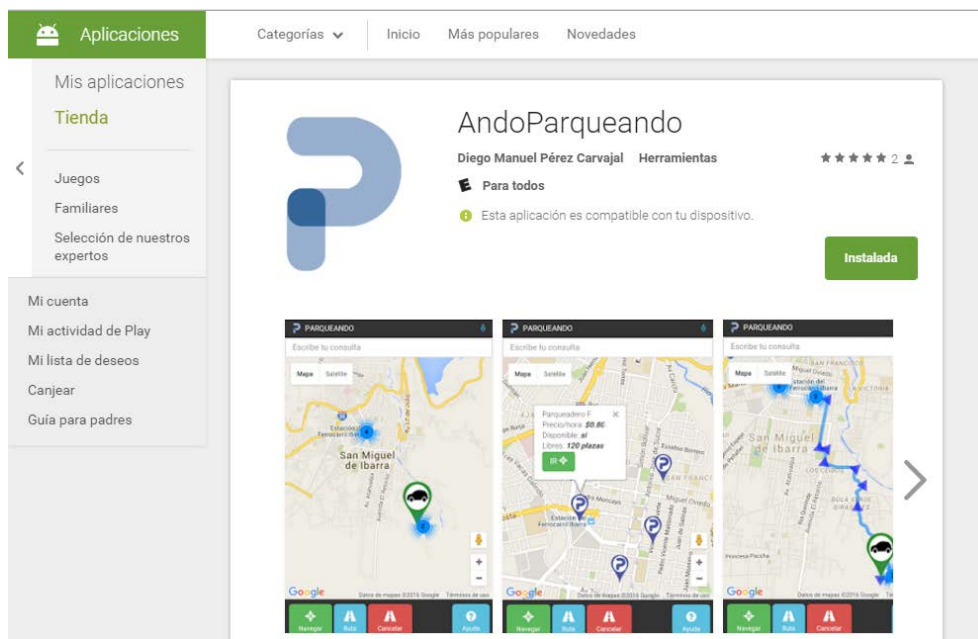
Aplicaciones

Categorías Inicio Más populares Novedades

Mis aplicaciones
Tienda

Juegos
Familiares
Selección de nuestros expertos

Mi cuenta
Mi actividad de Play
Mi lista de deseos
Canjear
Guía para padres

AndoParqueando
Diego Manuel Pérez Carvajal Herramientas
★★★★★ 2
Para todos
Esta aplicación es compatible con tu dispositivo.
Instalada

PARQUEANDO
Escribe tu consulta
Mapa Satélite
San Miguel de Ibarra
Google
Navegar Ruta Cancelar Ayuda

PARQUEANDO
Escribe tu consulta
Mapa Satélite
Parqueadero F
Precio/hora: $0.80
Disponible: si
Libres: 120 plazas
IR
Google
Navegar Ruta Cancelar Ayuda

PARQUEANDO
Escribe tu consulta
Mapa Satélite
San Miguel de Ibarra
Google
Navegar Ruta Cancelar